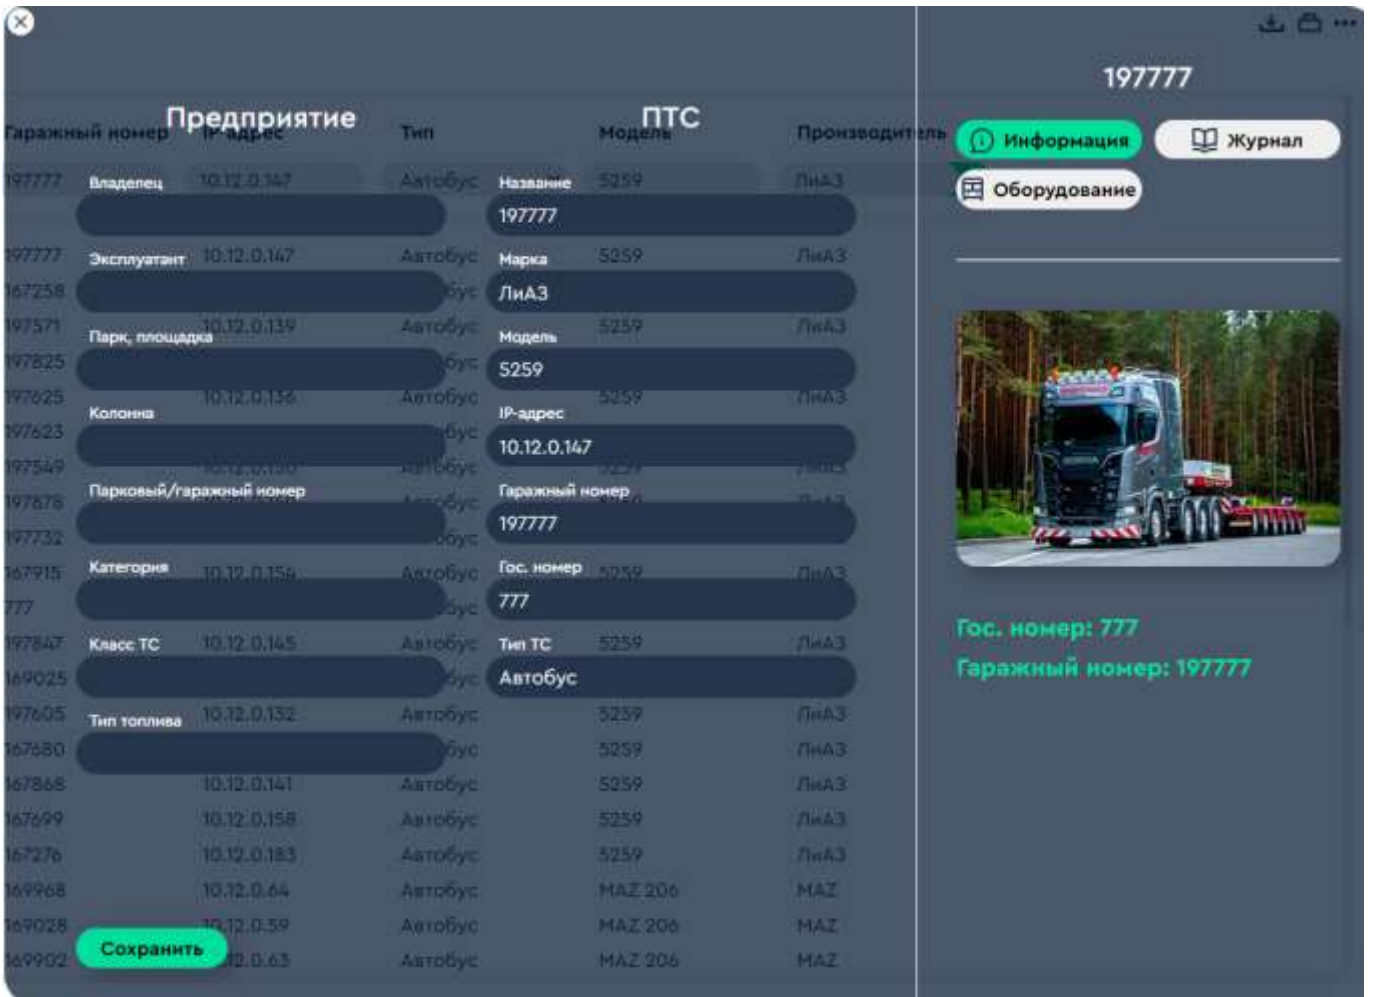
Предприятие

Владелец

Эксплуатант

Парк, площадка

Колонна

Парковый/гаражный номер

Категория

Класс ТС

Тип топлива

Сохранить

ПТС

Название
197777

Марка
ЛиАЗ

Модель
5259

IP-адрес
10.12.0.147

Гаражный номер
197777

Гос. номер
777

Тип ТС
Автобус

197777

Информация

Журнал

Оборудование

Гос. номер: 777
Гаражный номер: 197777

| Гаражный номер | IP-адрес | Тип | Модель | Производитель |
|---|---|---|---|---|
| 197777 | 10.12.0.147 | Автобус | 5259 | ЛиАЗ |
| 197777 | 10.12.0.147 | Автобус | 5259 | ЛиАЗ |
| 167258 | | бус | | |
| 197571 | 10.12.0.139 | Автобус | 5259 | ЛиАЗ |
| 197825 | | бус | | |
| 197625 | 10.12.0.136 | Автобус | 5259 | ЛиАЗ |
| 197623 | | бус | | |
| 197549 | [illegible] | Автобус | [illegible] | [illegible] |
| 197878 | | Автобус | | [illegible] |
| 197732 | | бус | | |
| 167915 | 10.12.0.154 | Автобус | 5259 | ЛиАЗ |
| 777 | | бус | | |
| 197847 | 10.12.0.145 | Автобус | 5259 | ЛиАЗ |
| 169025 | | бус | | |
| 197605 | 10.12.0.132 | Автобус | 5259 | ЛиАЗ |
| 167680 | | бус | 5259 | ЛиАЗ |
| 167868 | 10.12.0.141 | Автобус | 5259 | ЛиАЗ |
| 167699 | 10.12.0.158 | Автобус | 5259 | ЛиАЗ |
| 167276 | 10.12.0.183 | Автобус | 5259 | ЛиАЗ |
| 169968 | 10.12.0.64 | Автобус | MAZ 206 | MAZ |
| 169028 | 10.12.0.59 | Автобус | MAZ 206 | MAZ |
| 169902 | 10.12.0.63 | Автобус | MAZ 206 | MAZ |